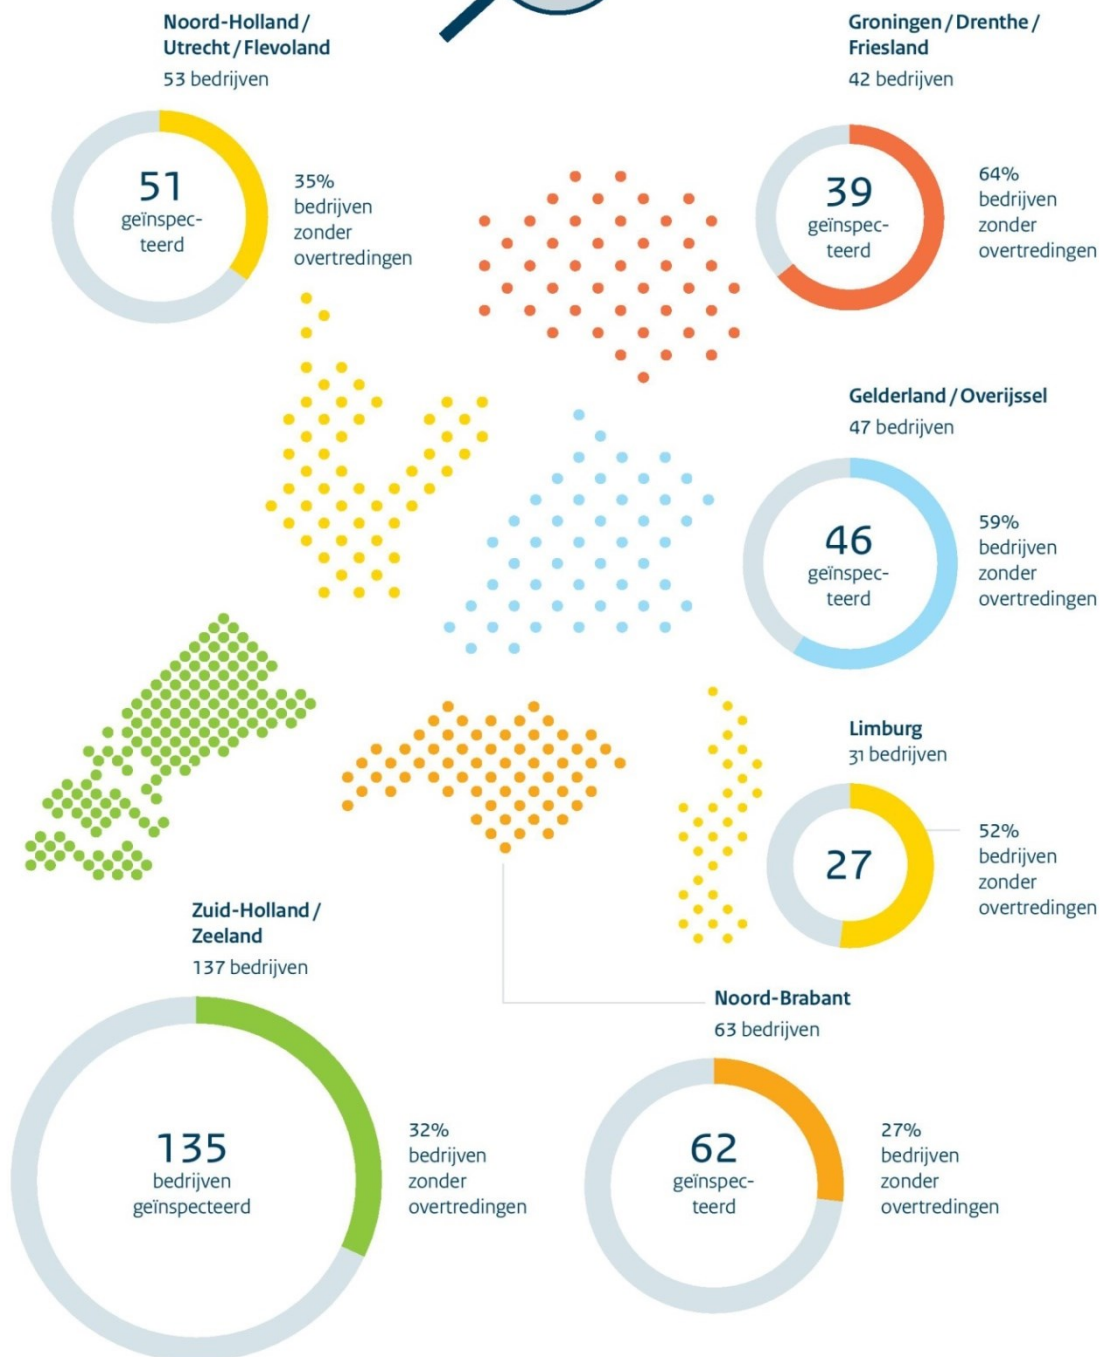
Noord-Holland / Utrecht / Flevoland
53 bedrijven

51
geïnspecteerd

35% bedrijven zonder overtredingen

Groningen / Drenthe / Friesland
42 bedrijven

39
geïnspecteerd

64% bedrijven zonder overtredingen

Gelderland / Overijssel
47 bedrijven

46
geïnspecteerd

59% bedrijven zonder overtredingen

Limburg
31 bedrijven

27

52% bedrijven zonder overtredingen

Zuid-Holland / Zeeland
137 bedrijven

135
bedrijven geïnspecteerd

32% bedrijven zonder overtredingen

Noord-Brabant
63 bedrijven

62
geïnspecteerd

27% bedrijven zonder overtredingen